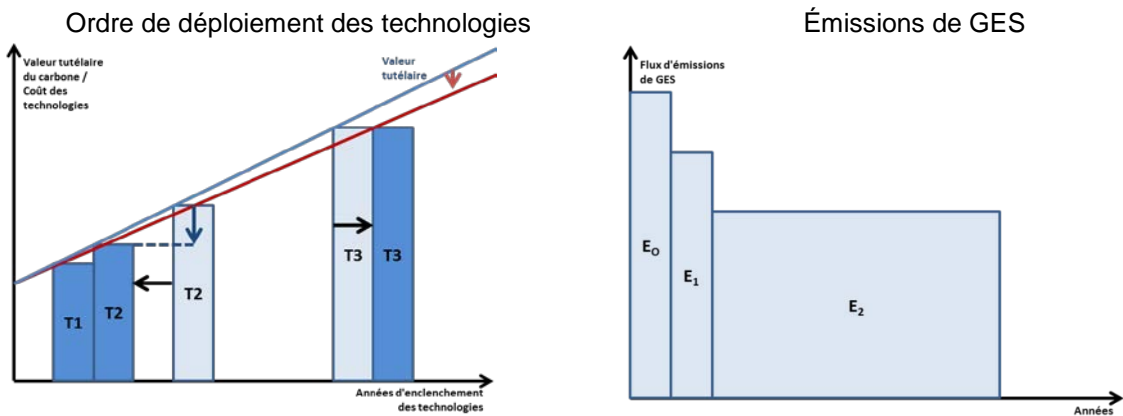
Ordre de déploiement des technologies

Valeur tutélaire du carbone / Coût des technologies

Valeur tutélaire

T1

T2

T2

T3

T3

Années d'enclenchement des technologies

Émissions de GES

Flux d'émissions de GES

$E_0$

$E_1$

$E_2$

Années